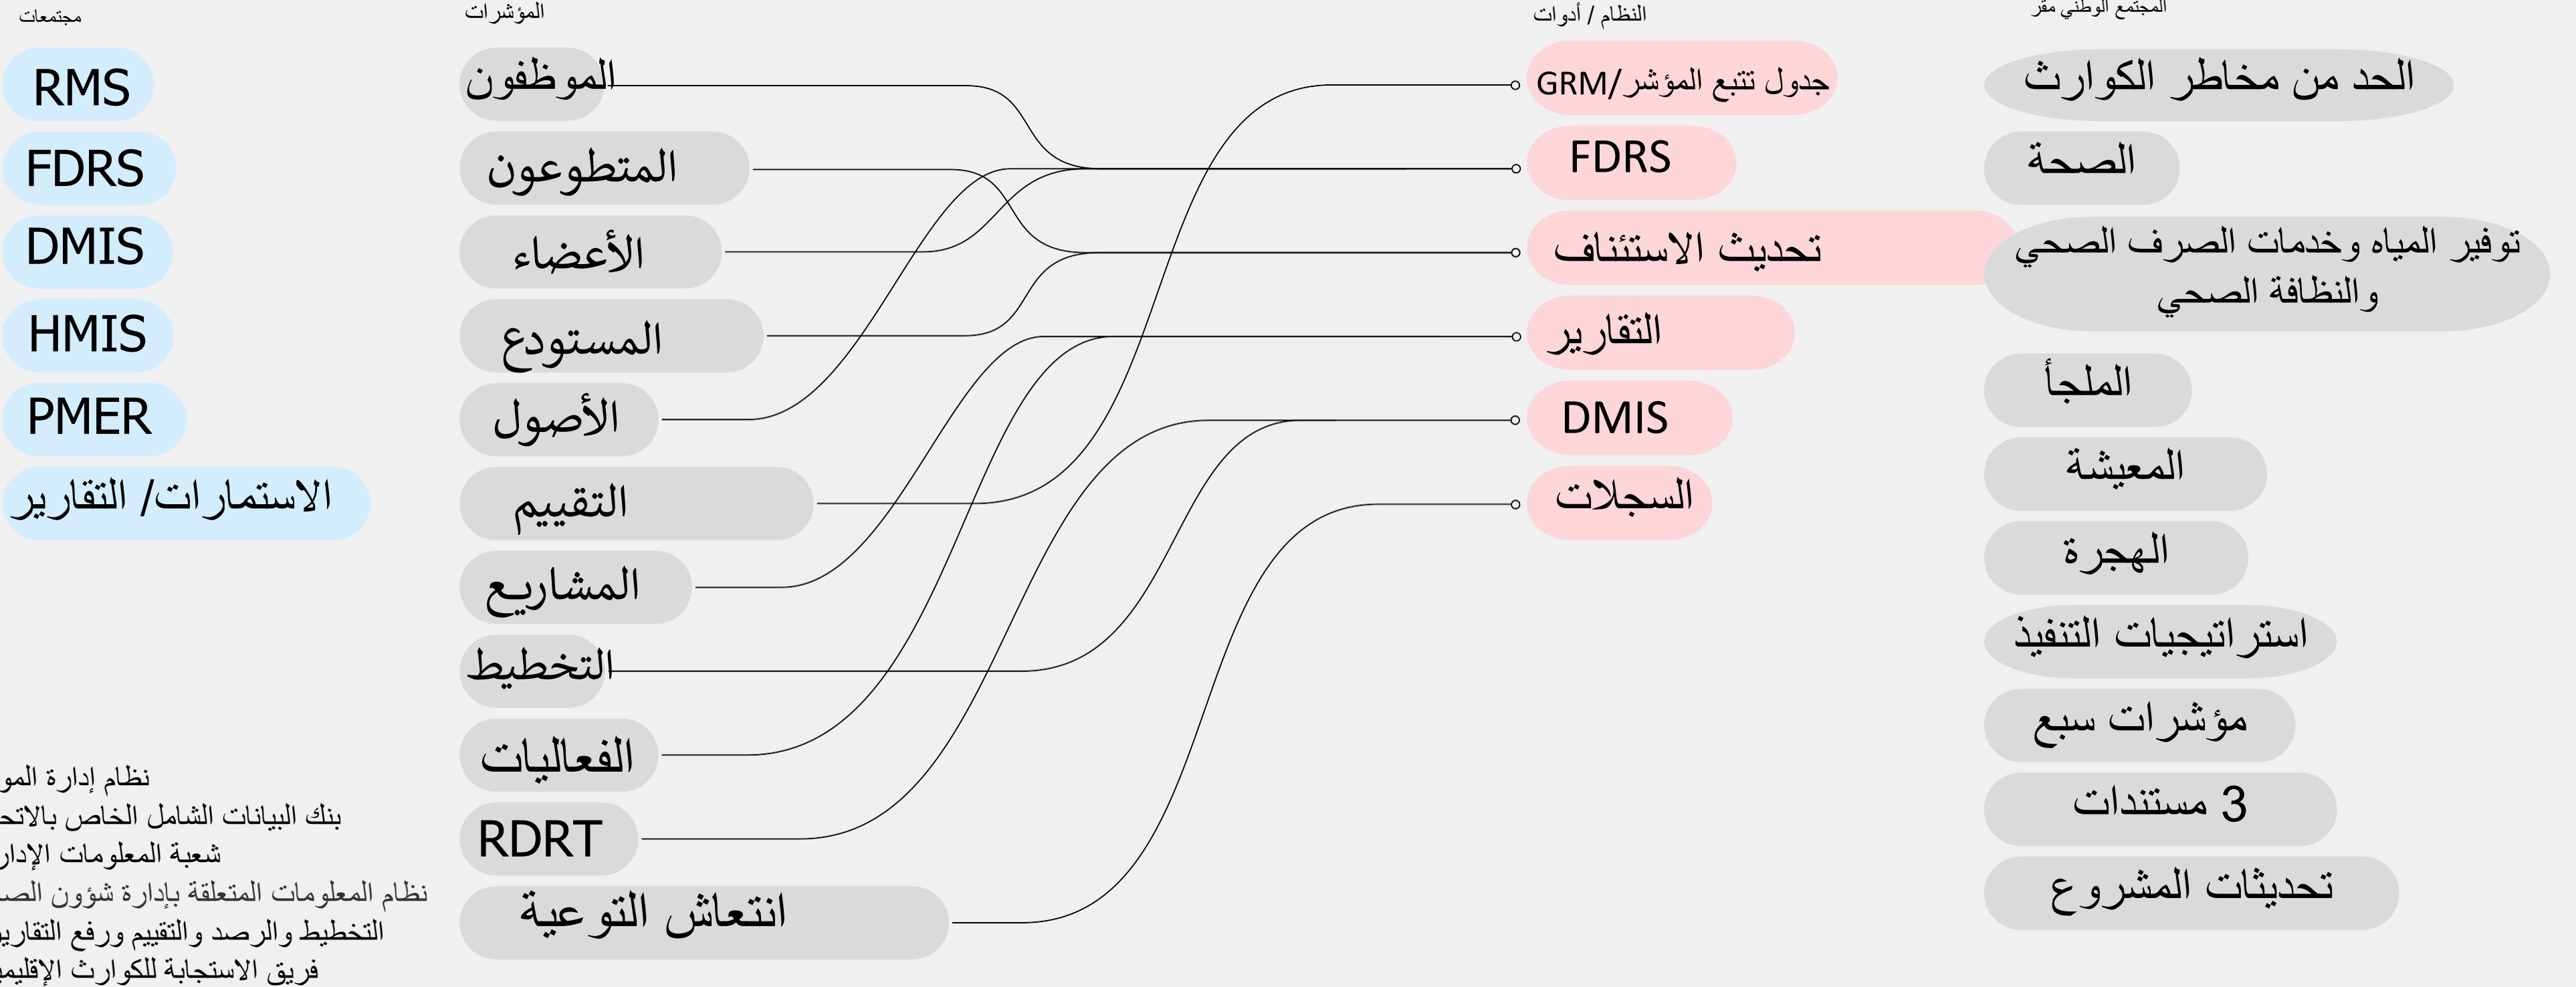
مجتمعات

RMS
FDRS
DMIS
HMIS
PMER
الاستمارات/ التقارير

نظام إدارة المو
بنك البيانات الشامل الخاص بالاتح
شعبة المعلومات الإدار
نظام المعلومات المتعلقة بإدارة شؤون الص
التخطيط والرصد والتقييم ورفع التقاري
فريق الاستجابة للكوارث الإقليم

المؤشرات

الموظفون
المتطوعون
الأعضاء
المستودع
الأصول
التقييم
المشاريع
التخطيط
الفعاليات
RDRT
انتعاش التوعية

النظام / أدوات

جدول تتبع المؤشر/GRM
FDRS
تحديث الاستئناف
التقارير
DMIS
السجلات

المجتمع الوطني مقر

الحد من مخاطر الكوارث
الصحة
توفير المياه وخدمات الصرف الصحي والنظافة الصحي
الملجأ
المعيشة
الهجرة
استراتيجيات التنفيذ
مؤشرات سبع
3 مستندات
تحديثات المشروع